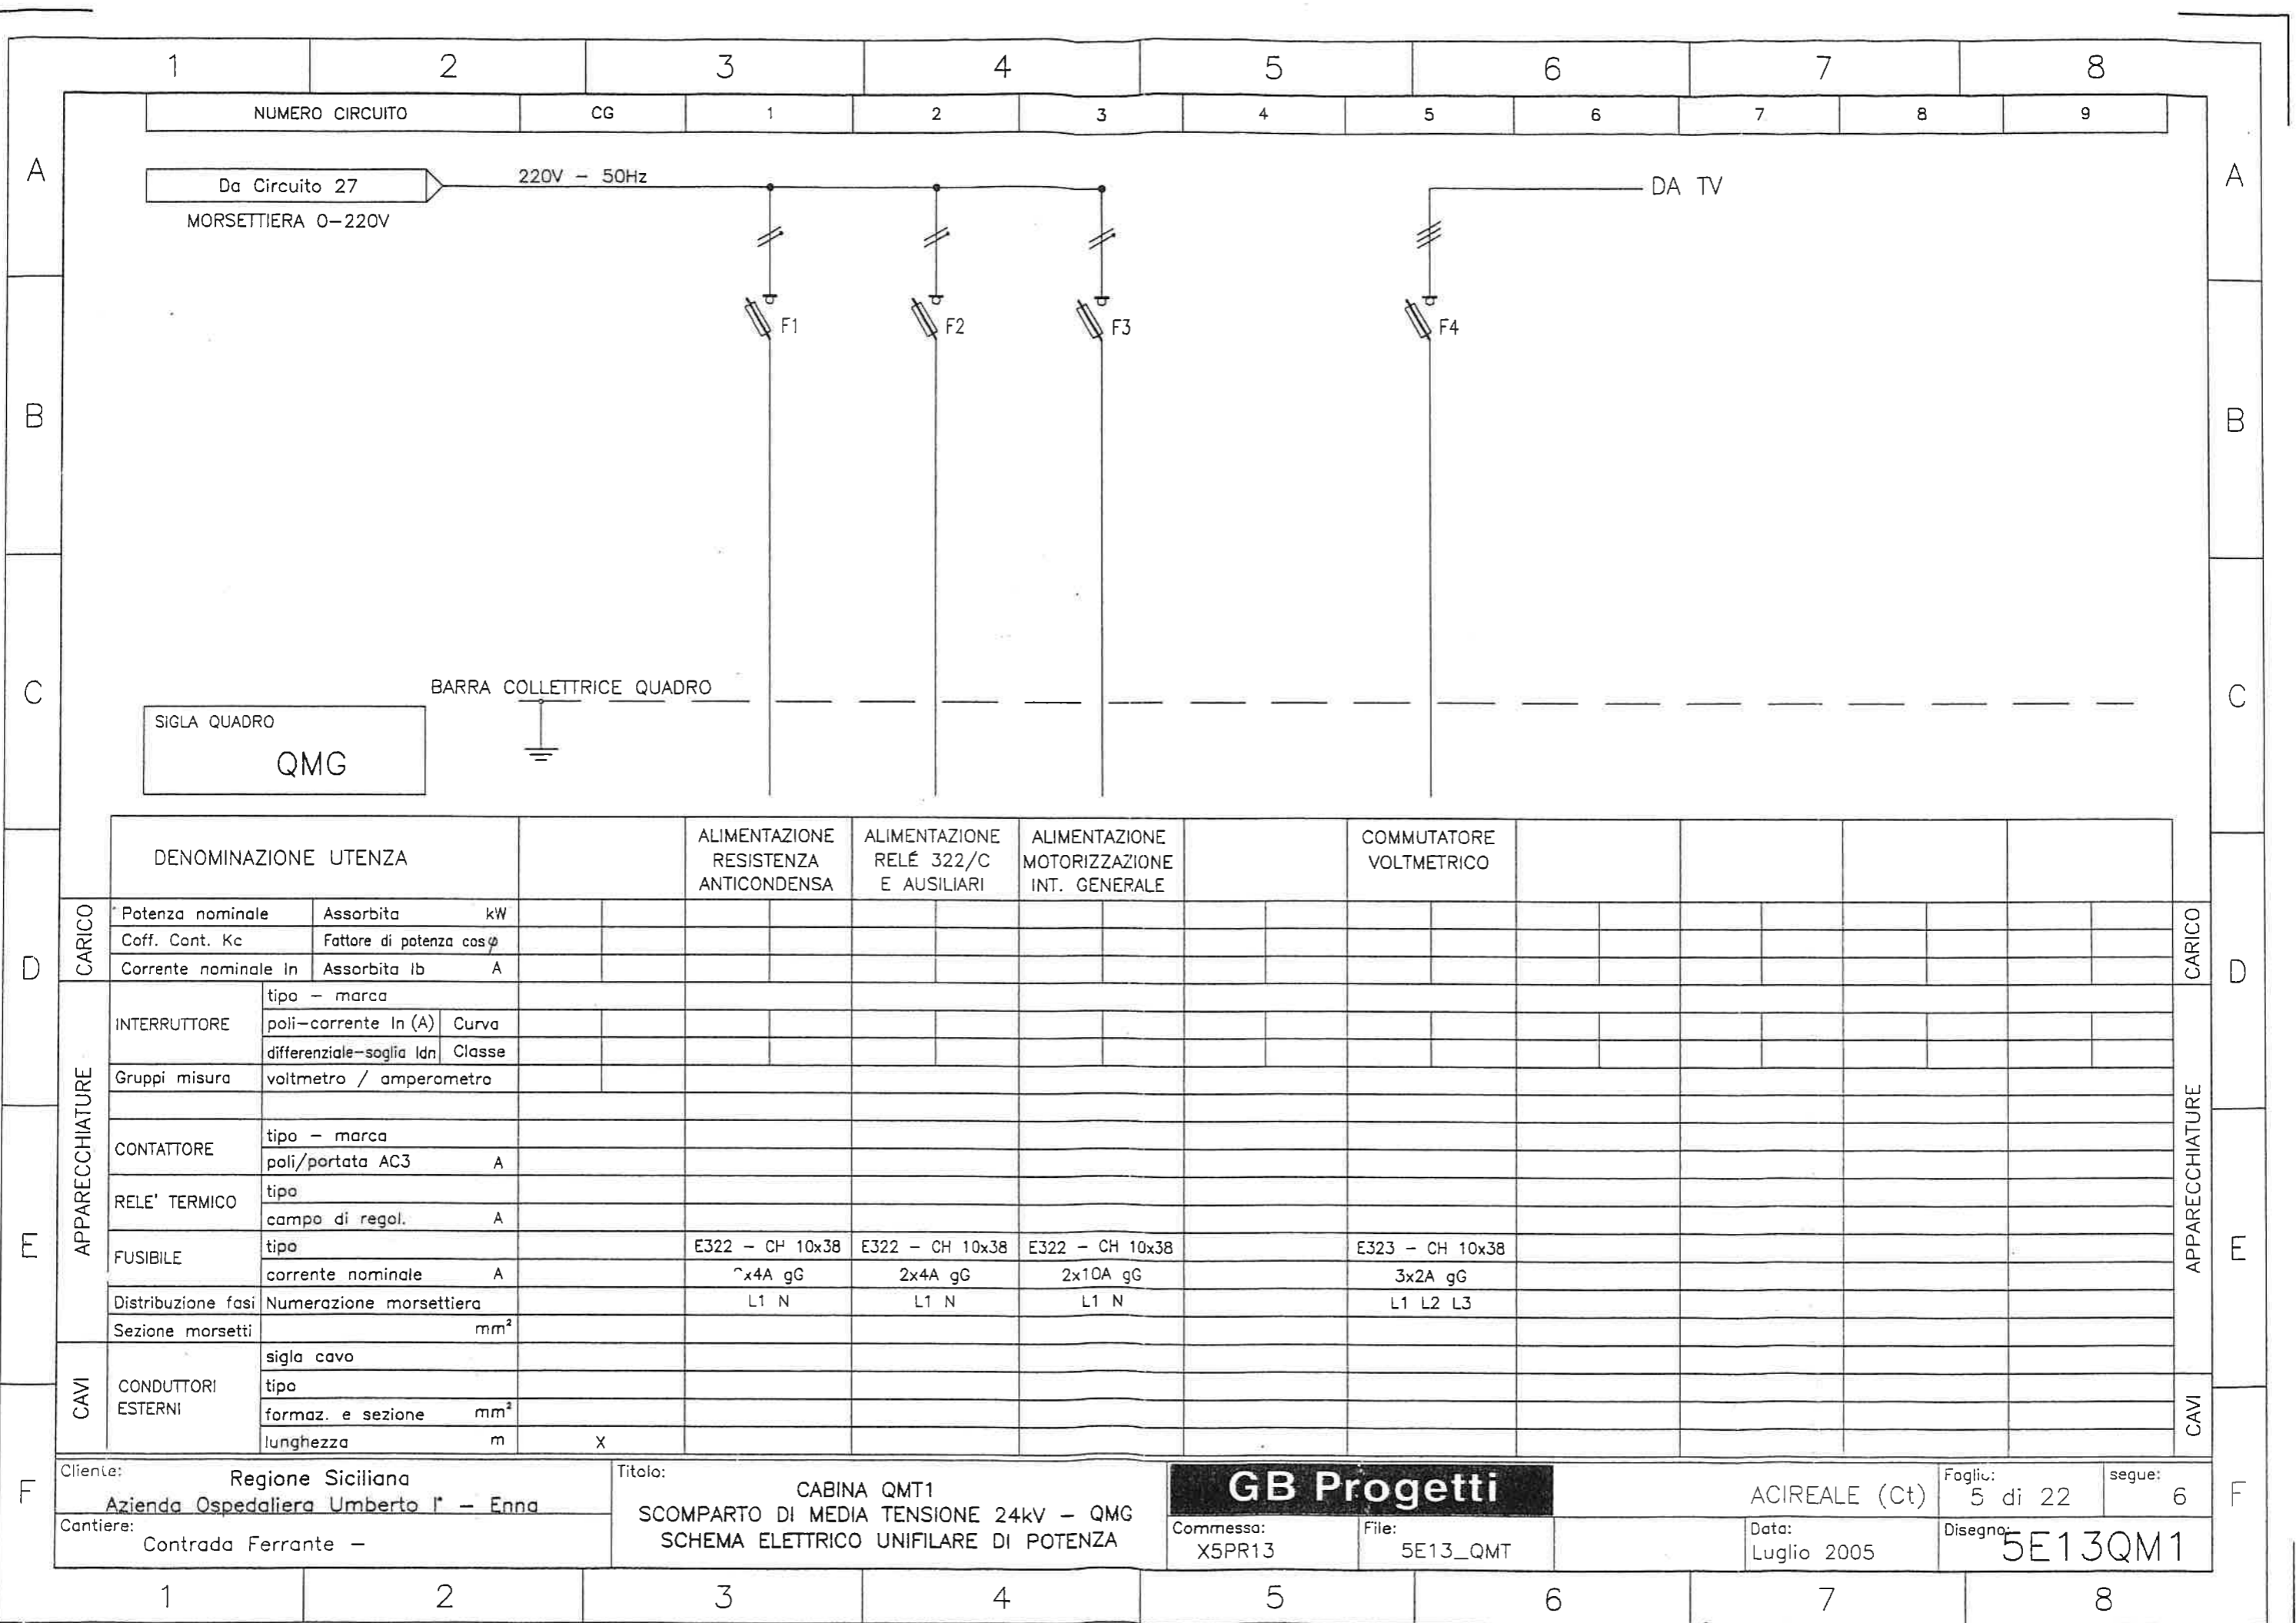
1 2 3 4 5 6 7 8

| NUMERO CIRCUITO | CG | 1 | 2 | 3 | 4 | 5 | 6 | 7 | 8 | 9 |
|---|---|---|---|---|---|---|---|---|---|---|

A

Da Circuito 27
MORSETTIERA 0–220V

220V – 50Hz

DA TV

F1 F2 F3 F4

B

C

BARRA COLLETTRICE QUADRO

SIGLA QUADRO
QMG

D

| DENOMINAZIONE UTENZA | | ALIMENTAZIONE RESISTENZA ANTICONDENSA | ALIMENTAZIONE RELÉ 322/C E AUSILIARI | ALIMENTAZIONE MOTORIZZAZIONE INT. GENERALE | | COMMUTATORE VOLTMETRICO | | | | |
|---|---|---|---|---|---|---|---|---|---|---|
| CARICO: Potenza nominale / Assorbita kW | | | | | | | | | | |
| Coff. Cont. Kc / Fattore di potenza cos $\varphi$ | | | | | | | | | | |
| Corrente nominale In / Assorbita Ib A | | | | | | | | | | |
| APPARECCHIATURE: INTERRUTTORE tipo – marca | | | | | | | | | | |
| poli–corrente In (A) / Curva | | | | | | | | | | |
| differenziale–soglia Idn / Classe | | | | | | | | | | |
| Gruppi misura / voltmetro / amperometro | | | | | | | | | | |
| | | | | | | | | | | |
| CONTATTORE tipo – marca | | | | | | | | | | |
| poli/portata AC3 A | | | | | | | | | | |
| RELE' TERMICO tipo | | | | | | | | | | |
| campo di regol. A | | | | | | | | | | |
| FUSIBILE tipo | | E322 – CH 10x38 | E322 – CH 10x38 | E322 – CH 10x38 | | E323 – CH 10x38 | | | | |
| corrente nominale A | | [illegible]x4A gG | 2x4A gG | 2x10A gG | | 3x2A gG | | | | |
| Distribuzione fasi / Numerazione morsettiera | | L1 N | L1 N | L1 N | | L1 L2 L3 | | | | |
| Sezione morsetti mm² | | | | | | | | | | |
| CAVI: CONDUTTORI ESTERNI sigla cavo | | | | | | | | | | |
| tipo | | | | | | | | | | |
| formaz. e sezione mm² | | | | | | | | | | |
| lunghezza m | X | | | | | | | | | |

CARICO
APPARECCHIATURE
CAVI

E

F

Cliente:
Regione Siciliana
Azienda Ospedaliera Umberto I° – Enna
Cantiere:
Contrada Ferrante –

Titolo:
CABINA QMT1
SCOMPARTO DI MEDIA TENSIONE 24kV – QMG
SCHEMA ELETTRICO UNIFILARE DI POTENZA

GB Progetti
Commessa: X5PR13
File: 5E13_QMT

ACIREALE (Ct)
Foglio: 5 di 22
segue: 6
Data: Luglio 2005
Disegno: 5E13QM1

1 2 3 4 5 6 7 8